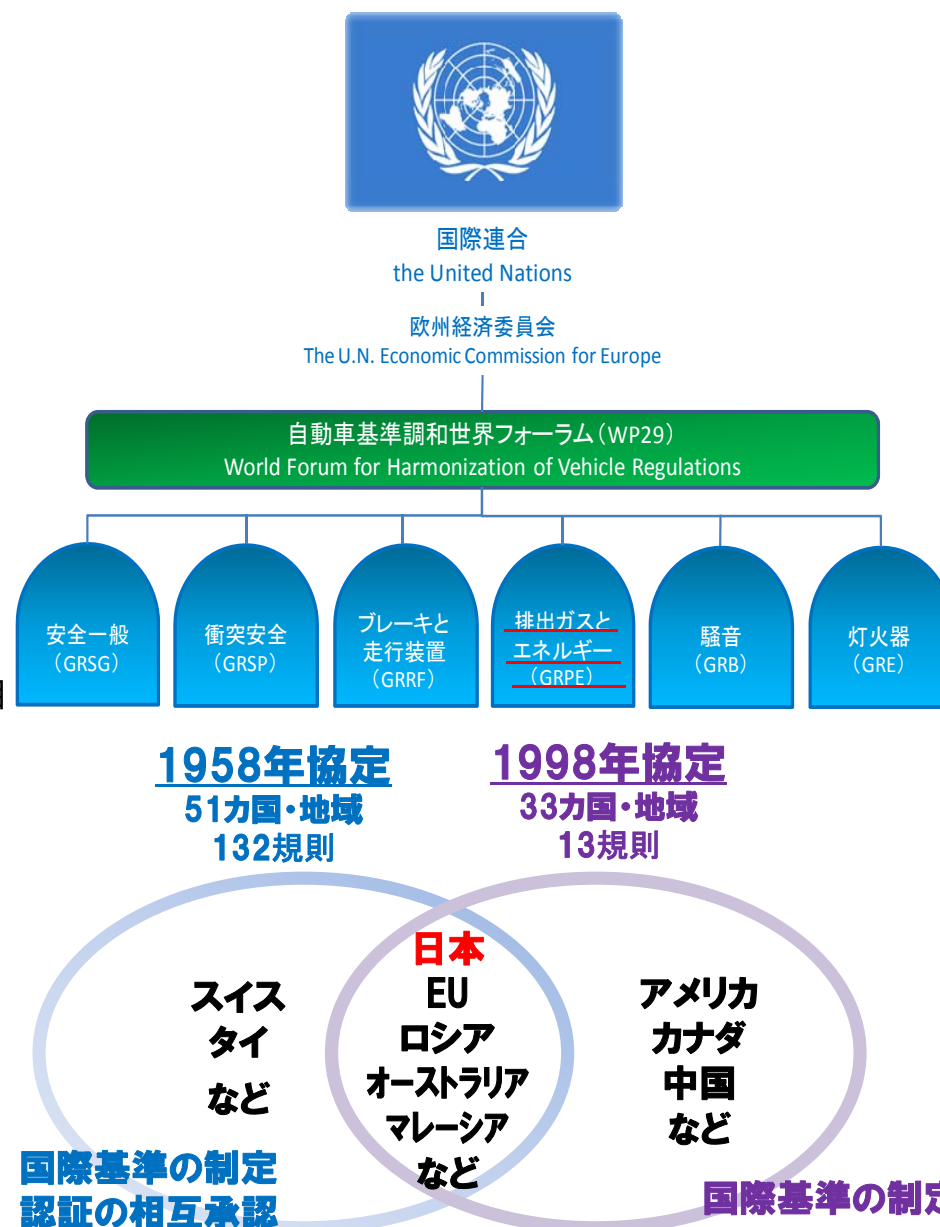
国際連合
the United Nations

欧州経済委員会
The U.N. Economic Commission for Europe

自動車基準調和世界フォーラム（WP29）
World Forum for Harmonization of Vehicle Regulations

安全一般
（GRSG）

衝突安全
（GRSP）

ブレーキと
走行装置
（GRRF）

排出ガスと
エネルギー
（GRPE）

騒音
（GRB）

灯火器
（GRE）

1958年協定
51カ国・地域
132規則

1998年協定
33カ国・地域
13規則

スイス
タイ
など

日本
EU
ロシア
オーストラリア
マレーシア
など

アメリカ
カナダ
中国
など

国際基準の制定
認証の相互承認

国際基準の制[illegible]